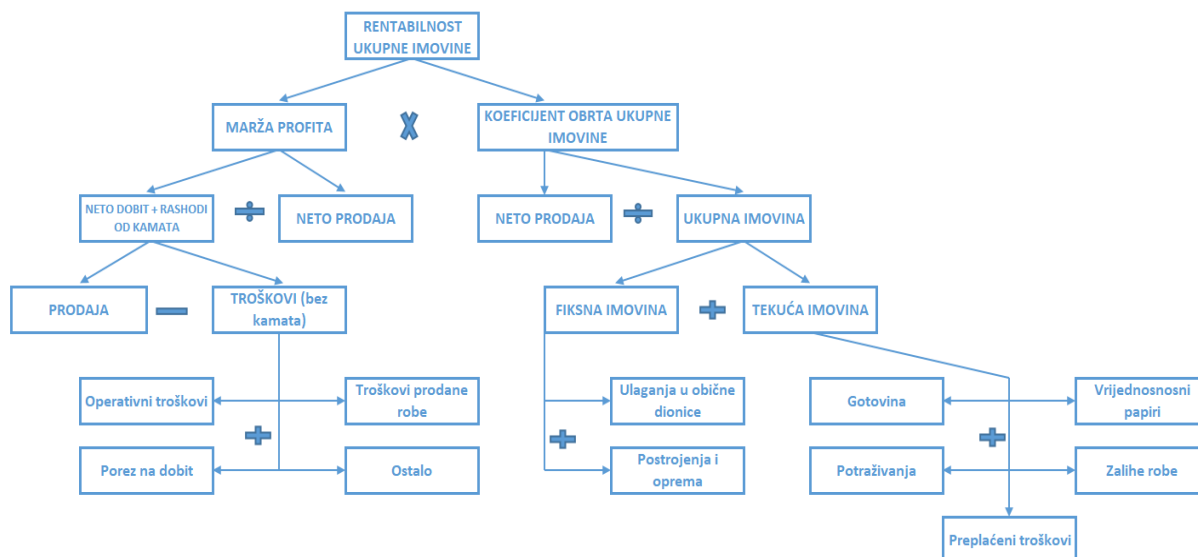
RENTABILNOST UKUPNE IMOVINE

MARŽA PROFITA

X

KOEFICIJENT OBRTA UKUPNE IMOVINE

NETO DOBIT + RASHODI OD KAMATA

÷

NETO PRODAJA

NETO PRODAJA

÷

UKUPNA IMOVINA

PRODAJA

−

TROŠKOVI (bez kamata)

FIKSNA IMOVINA

+

TEKUĆA IMOVINA

Operativni troškovi

Troškovi prodane robe

+

Porez na dobit

Ostalo

Ulaganja u obične dionice

+

Postrojenja i oprema

Gotovina

Vrijednosnosni papiri

+

Potraživanja

Zalihe robe

Preplaćeni troškovi